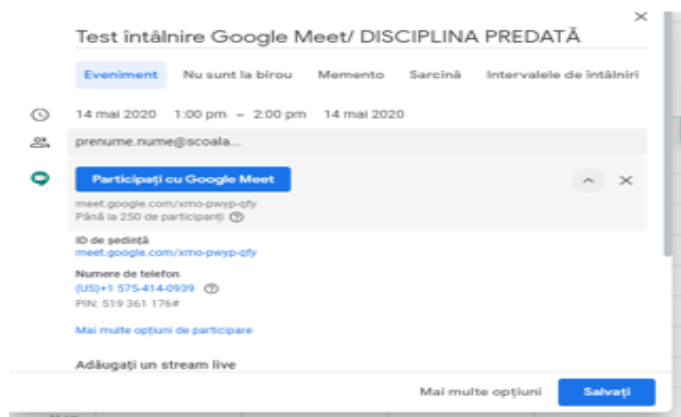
×

Test întâlnire Google Meet/ DISCIPLINA PREDATĂ

Eveniment Nu sunt la birou Memento Sarcină Intervalele de întâlniri

14 mai 2020 1:00 pm – 2:00 pm 14 mai 2020

prenume.nume@scoala...

Participați cu Google Meet

meet.google.com/xmo-pwyp-qfy
Până la 250 de participanți

ID de ședință
meet.google.com/xmo-pwyp-qfy

Numere de telefon
(US)+1 575-414-0939
PIN: 519 361 176#

Mai multe opțiuni de participare

Adăugați un stream live

Mai multe opțiuni Salvați